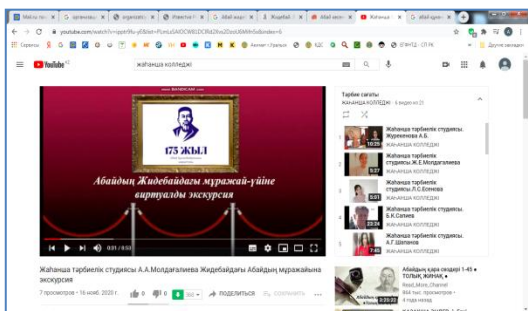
Mail.ru по | организац | organizati | Известия | Абай жаралы | Жидебай | Абай мек | Жаңанша | Абай-суре

youtube.com/watch?v=ppte9Ku-y8&list=PLmLsSAOCW8D... &index=6

Сервисы | Ахмет Стариков | ЕГФНТД - СП РК | Другие закладки

YouTube KZ

жаңанша колледжі

175 ЖЫЛ

Абайдың Жидебайдағы мұражай-үйіне виртуалды экскурсия

0:01 / 8:53

Тәрбие сағаты
ЖАҢАНША КОЛЛЕДЖІ · 6 видео из 21

Жаңанша тәрбиелік студиясы. Журеханова А.Б.

Жаңанша тәрбиелік студиясы. Ж.Е.Молдагалиева

Жаңанша тәрбиелік студиясы. Л.С.Есимова

Жаңанша тәрбиелік студиясы. Б.К.Сатиев

Жаңанша тәрбиелік студиясы. А.Г.Шапанова

Жаңанша тәрбиелік студиясы А.А.Молдагалиева Жидебайдағы Абайдың мұражайына экскурсия

7 просмотров • 16 нояб. 2020 г.

0 0 ПОДЕЛИТЬСЯ СОХРАНИТЬ

Абайдың қара сөздері 1-45 • ТОЛЫҚ ЖИНАҚ •
Read_More_Channel
464 тыс. просмотров
1 год назад
3:20:22